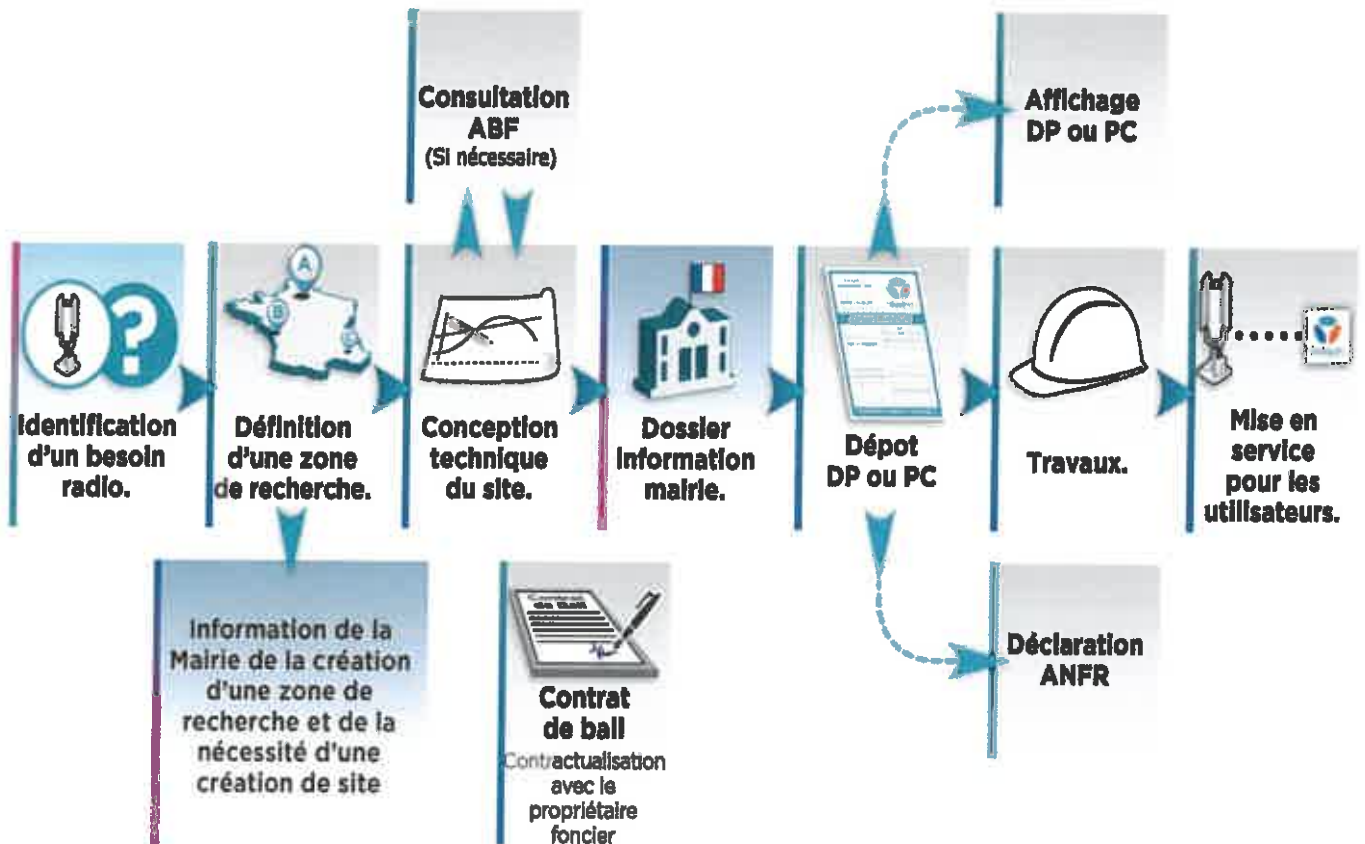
Consultation ABF
(Si nécessaire)

Affichage DP ou PC

A
B
C

Identification d'un besoin radio.

Définition d'une zone de recherche.

Conception technique du site.

Dossier information mairie.

Dépot DP ou PC

Travaux.

Mise en service pour les utilisateurs.

Information de la Mairie de la création d'une zone de recherche et de la nécessité d'une création de site

Contrat de bail

Contrat de bail
Contractualisation avec le propriétaire foncier

Déclaration ANFR